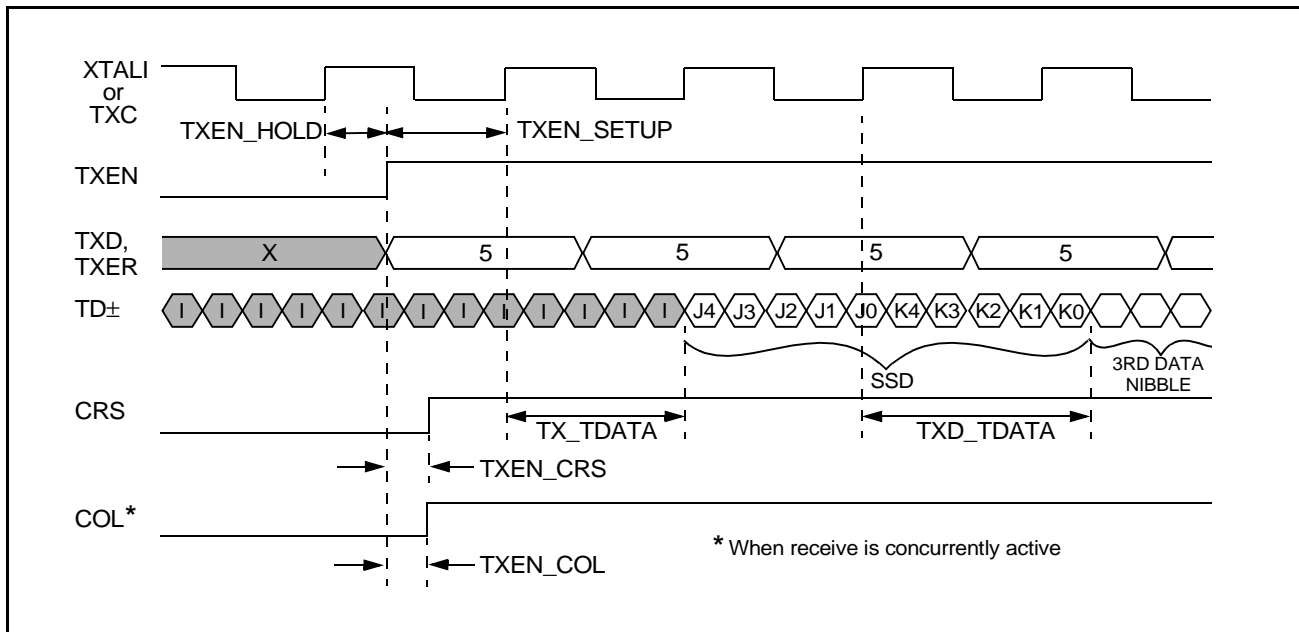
XTALI or TXC

TXEN_HOLD

TXEN_SETUP

TXEN

TXD, TXER

X

5

5

5

5

TD±

I I I I I I I I I I I I I I I

J4 J3 J2 J1 J0 K4 K3 K2 K1 K0

SSD

3RD DATA NIBBLE

CRS

TX_TDATA

TXD_TDATA

TXEN_CRS

COL*

* When receive is concurrently active

TXEN_COL